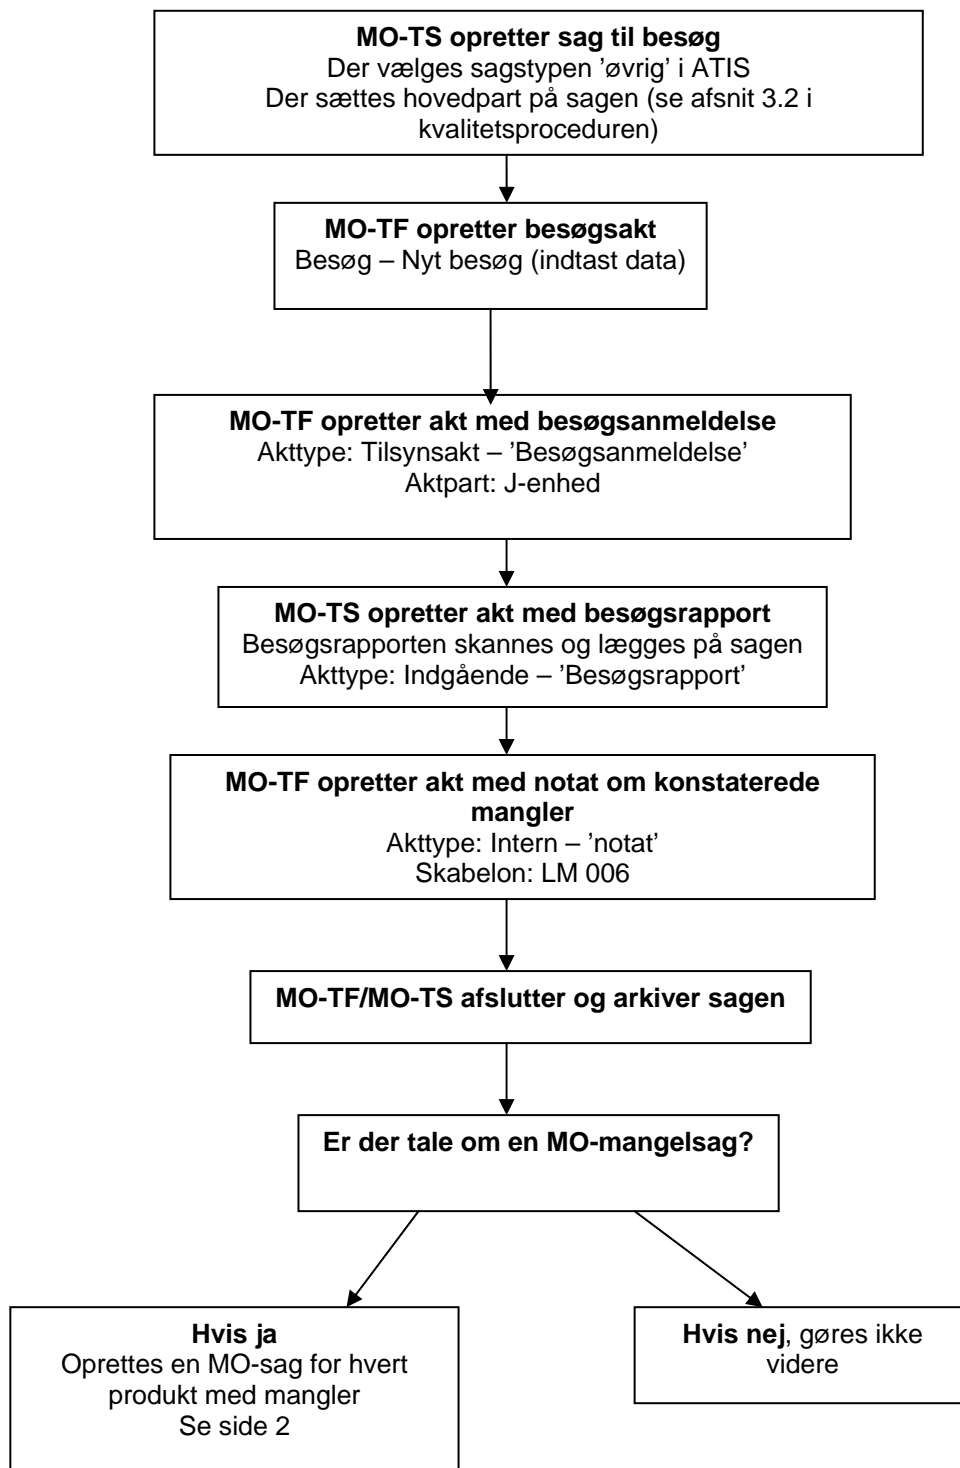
**MO-TS opretter sag til besøg**
Der vælges sagstypen 'øvrig' i ATIS
Der sættes hovedpart på sagen (se afsnit 3.2 i kvalitetsproceduren)

**MO-TF opretter besøgsakt**
Besøg – Nyt besøg (indtast data)

**MO-TF opretter akt med besøgsanmeldelse**
Akttype: Tilsynsakt – 'Besøgsanmeldelse'
Aktpart: J-enhed

**MO-TS opretter akt med besøgsrapport**
Besøgsrapporten skannes og lægges på sagen
Akttype: Indgående – 'Besøgsrapport'

**MO-TF opretter akt med notat om konstaterede mangler**
Akttype: Intern – 'notat'
Skabelon: LM 006

**MO-TF/MO-TS afslutter og arkiver sagen**

**Er der tale om en MO-mangelsag?**

**Hvis ja**
Oprettes en MO-sag for hvert produkt med mangler
Se side 2

**Hvis nej**, gøres ikke videre